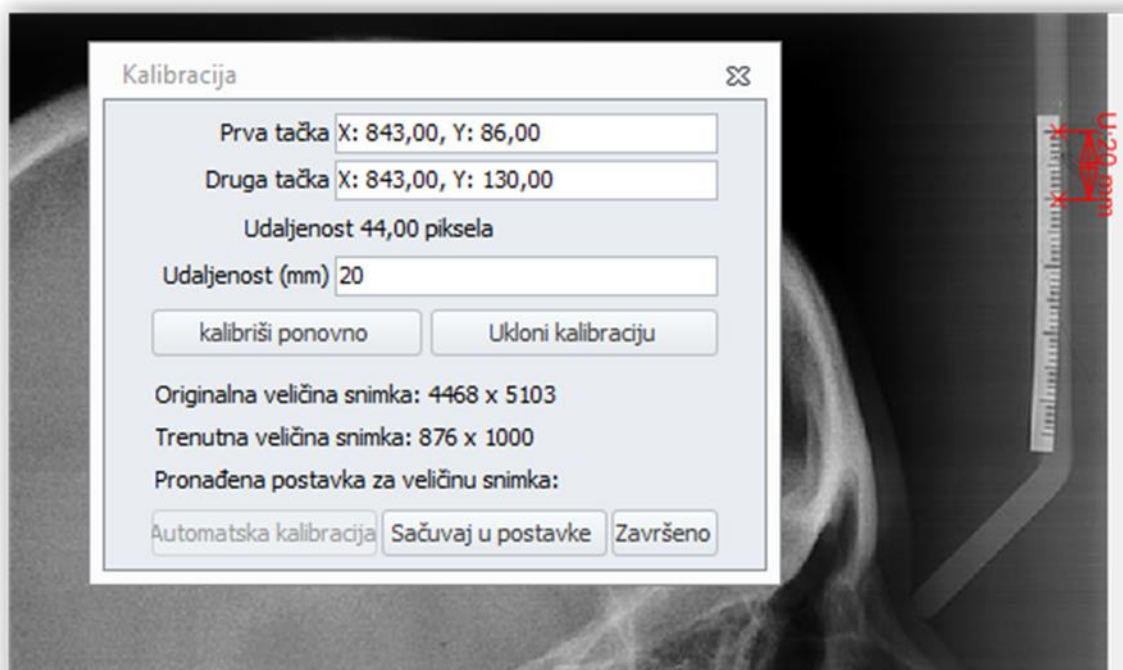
Kalibracija

Prva tačka X: 843,00, Y: 86,00

Druga tačka X: 843,00, Y: 130,00

Udaljenost 44,00 piksela

Udaljenost (mm) 20

kalibriši ponovno

Ukloni kalibraciju

Originalna veličina snimka: 4468 x 5103

Trenutna veličina snimka: 876 x 1000

Pronađena postavka za veličinu snimka:

Automatska kalibracija

Sačuvaj u postavke

Završeno

U:20 mm